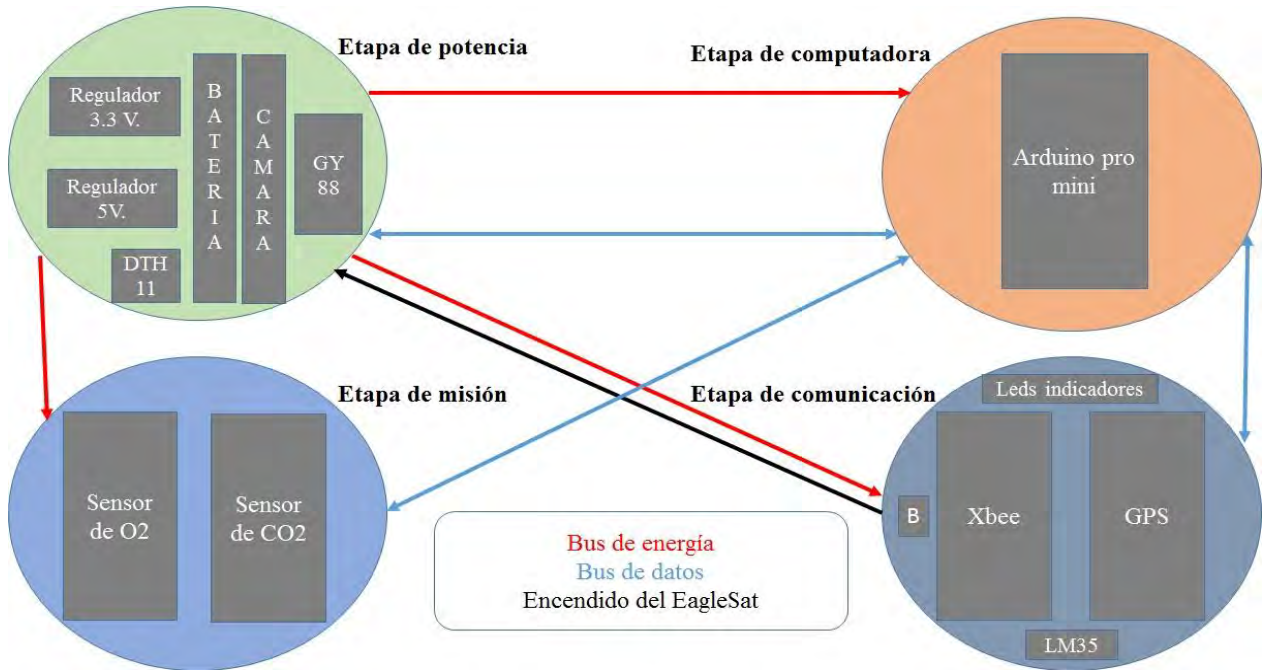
Etapa de potencia

Regulador 3.3 V.

Regulador 5V.

DTH 11

B A T E R I A

C A M A R A

GY 88

Etapa de computadora

Arduino pro mini

Etapa de misión

Sensor de O2

Sensor de CO2

Etapa de comunicación

Leds indicadores

B

Xbee

GPS

LM35

Bus de energía
Bus de datos
Encendido del EagleSat